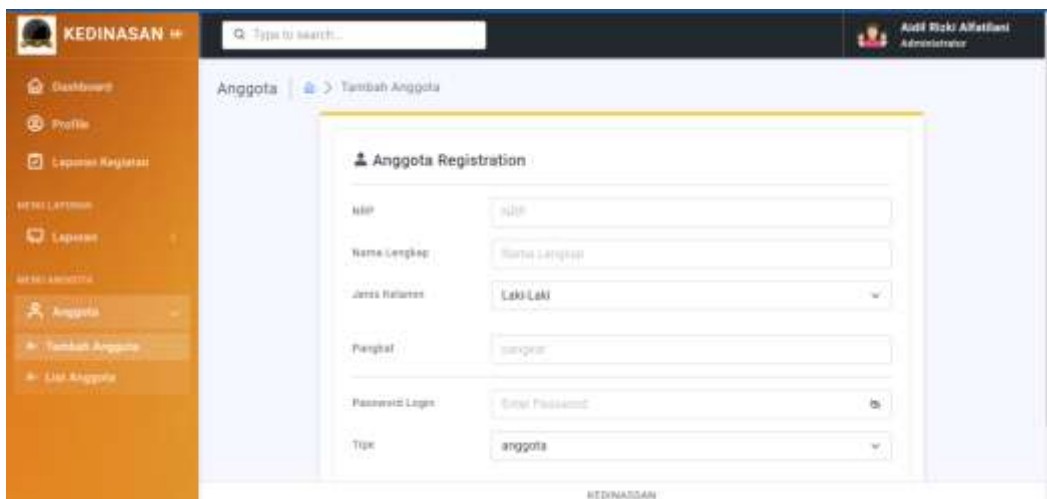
KEDINASAN

Q Type to search...

Aidil Rizki Alfatliani
Administrator

Dashboard
Profile
Laporan Kegiatan
MENU LAPORAN
Laporan
MENU ANGGOTA
Anggota
Tambah Anggota
List Anggota

Anggota | > Tambah Anggota

Anggota Registration

NRP | NRP
Nama Lengkap | Nama Lengkap
Jenis Kelamin | Laki-Laki
Pangkat | pangkat
Password Login | Enter Password
Type | anggota

KEDINASAN